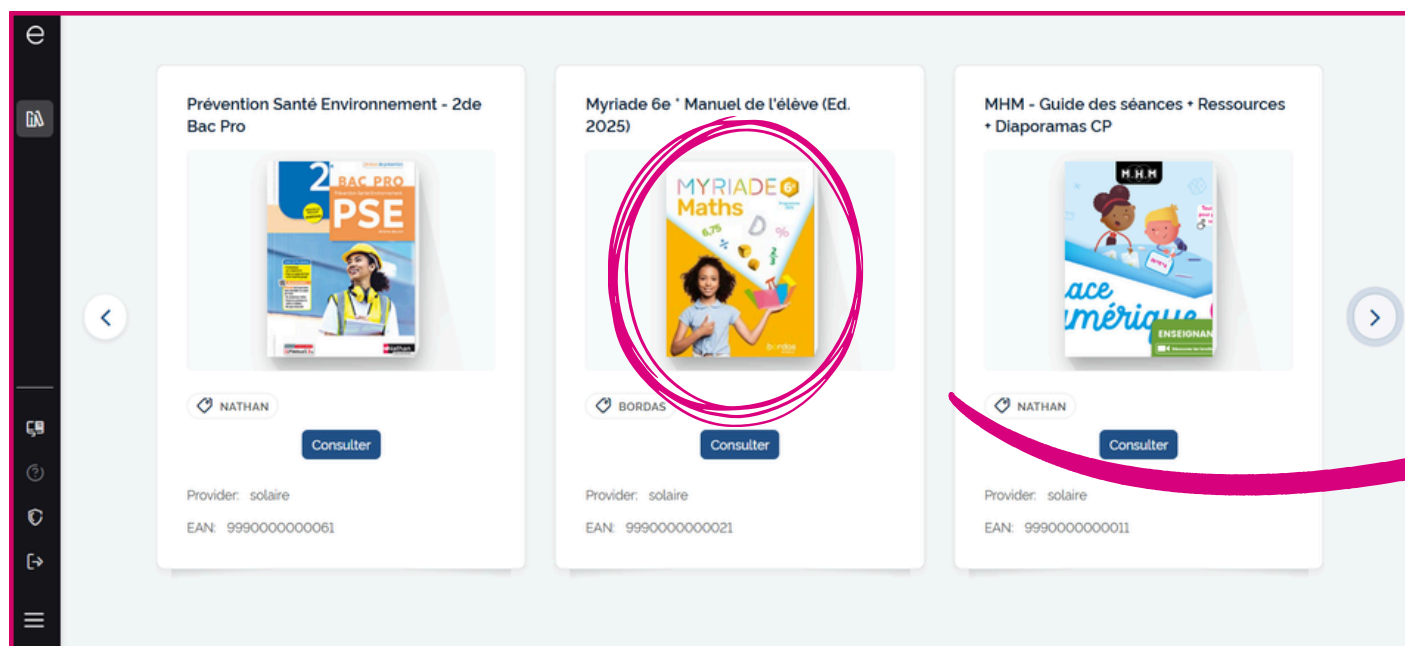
e

Prévention Santé Environnement - 2de Bac Pro

2de BAC PRO Prévention Santé Environnement PSE

NATHAN

Consulter

Provider: solaire

EAN: 9990000000061

Myriade 6e * Manuel de l'élève (Ed. 2025)

MYRIADE 6e Maths

BORDAS

Consulter

Provider: solaire

EAN: 9990000000021

MHM - Guide des séances + Ressources + Diaporamas CP

M.H.M

ace mérique

ENSEIGNAN

NATHAN

Consulter

Provider: solaire

EAN: 9990000000011